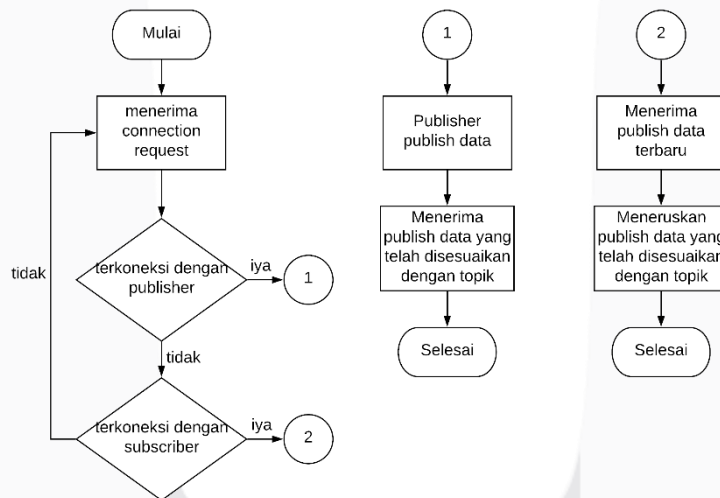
Mulai

menerima connection request

tidak

terkoneksi dengan publisher

iya

1

tidak

terkoneksi dengan subscriber

iya

2

1

Publisher publish data

Menerima publish data yang telah disesuaikan dengan topik

Selesai

2

Menerima publish data terbaru

Meneruskan publish data yang telah disesuaikan dengan topik

Selesai